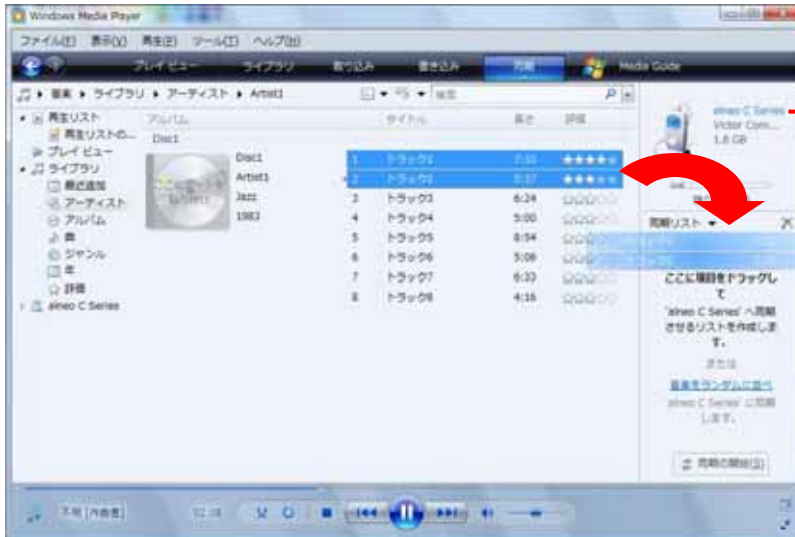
Windows Media Player

ファイル(F) 表示(V) 再生(P) ツール(T) ヘルプ(H)

プレイ ビュー ライブラリ 取り込み 書き込み 同期 Media Guide

音楽 ▸ ライブラリ ▸ アーティスト ▸ Artist1

検索

再生リスト
再生リストの...
プレイ ビュー
ライブラリ
最近追加
アーティスト
アルバム
曲
ジャンル
年
評価
alneo C Series

アルバム
Disc1

Disc1
Artist1
Jazz
1983

タイトル 長さ 評価

| | | |
|---|---|---|
| 1 | トラック1 | 7:10 |
| 2 | トラック2 | 5:17 |
| 3 | トラック3 | 6:24 |
| 4 | トラック4 | 5:00 |
| 5 | トラック5 | 8:54 |
| 6 | トラック6 | 5:06 |
| 7 | トラック7 | 6:33 |
| 8 | トラック8 | 4:16 |

alneo C Series
Victor Com...
1.8 GB

同期リスト

ここに項目をドラッグして
'alneo C Series' へ同期させるリストを作成します。

または

前回をランダムに選ぶ
'alneo C Series' に同期します。

同期の開始(S)

不明 (不明者)